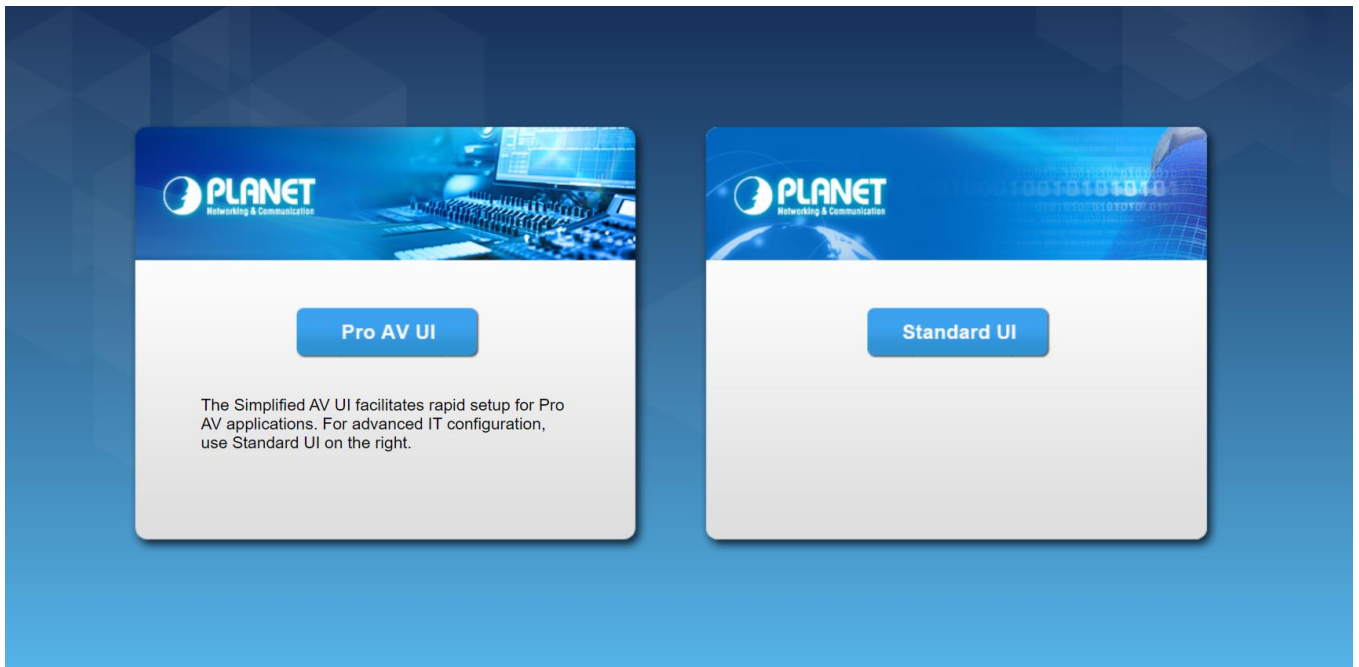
PLANET
Networking & Communication

Pro AV UI

The Simplified AV UI facilitates rapid setup for Pro AV applications. For advanced IT configuration, use Standard UI on the right.

PLANET
Networking & Communication

Standard UI